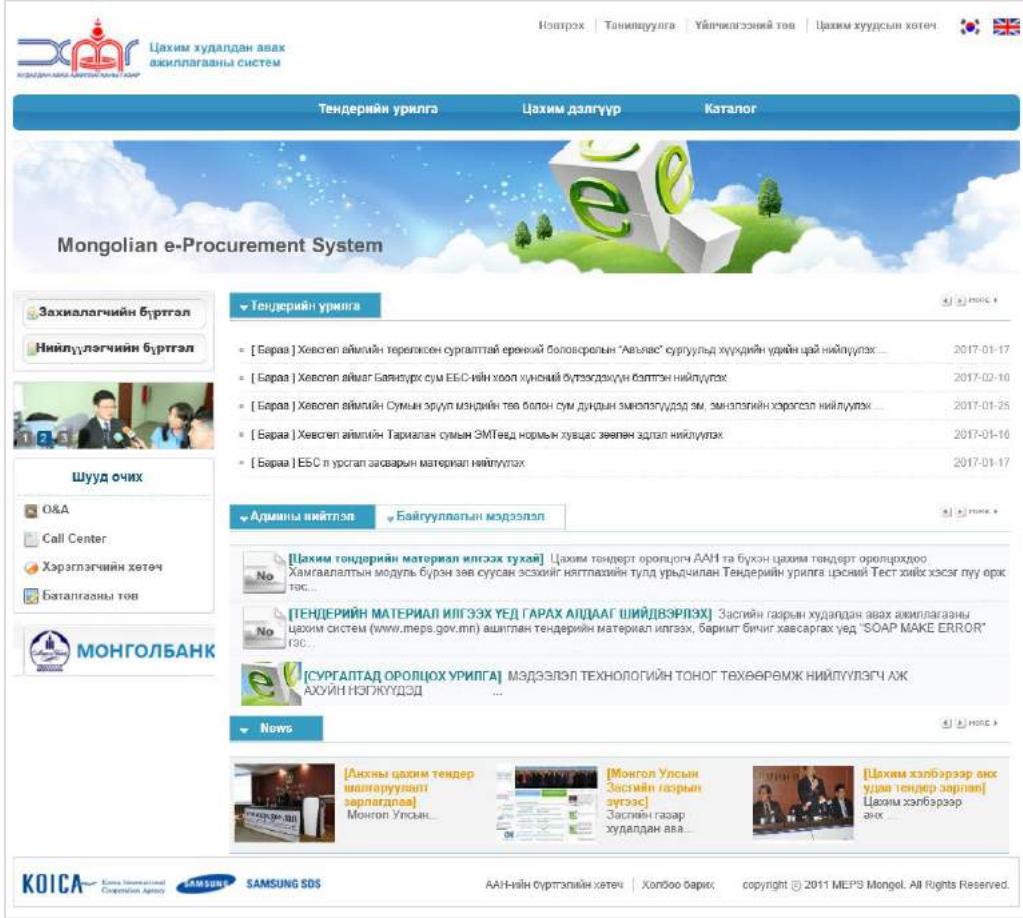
Цахим худалдан авах ажиллагааны систем

Нэвтрэх | Танилцуулга | Үйлчилгээний төв | Цахим хуудсын хөтөч

Тендерийн урилга | Цахим дэлгүүр | Каталог

Mongolian e-Procurement System

Захиалагчийн бүртгэл

Нийлүүлэгчийн бүртгэл

1 2 3

Шууд очих

Q&A

Call Center

Хэрэглэгчийн хөтөч

Баталгааны төв

МОНГОЛБАНК

Тендерийн урилга

more

[ Бараа ] Хөвсгөл аймгийн төрөлжсөн сургалттай ерөнхий боловсролын "Авъяас" сургуульд хүүхдийн үдийн цай нийлүүлэх ... 2017-01-17

[ Бараа ] Хөвсгөл аймаг Баянзүрх сум ЕБС-ийн хоол хүнсний бүтээгдэхүүн бэлтгэн нийлүүлэх 2017-02-10

[ Бараа ] Хөвсгөл аймгийн Сумын эрүүл мэндийн төв болон сум дундын эмнэлэгүүдэд эм, эмнэлгийн хэрэгсэл нийлүүлэх ... 2017-01-25

[ Бараа ] Хөвсгөл аймгийн Тариалан сумын ЭМТөвд нормын хувцас зөөлөн эдлэл нийлүүлэх 2017-01-16

[ Бараа ] ЕБС п үрсгал засварын материал нийлүүлэх 2017-01-17

Админы нийтлэл | Байгууллагын мэдээлэл

more

No [Цахим тендерийн материал илгээх тухай] Цахим тендерт оролцогч ААН та бүхэн цахим тендерт оролцохдоо Хамгаалалтын модуль бүрэн зөв суусан эсэхийг нягтлахын тулд урьдчилан Тендерийн урилга цэсний Тест хийх хэсэг дээр орж тес...

No [ТЕНДЕРИЙН МАТЕРИАЛ ИЛГЭЭХ ҮЕД ГАРАХ АЛДААГ ШИЙДВЭРЛЭХ] Засгийн газрын худалдан авах ажиллагааны цахим систем (www.meps.gov.mn) ашиглан тендерийн материал илгээх, баримт бичиг хавсаргах үед "SOAP MAKE ERROR" гэс...

[СУРГАЛТАД ОРОЛЦОХ УРИЛГА] МЭДЭЭЛЭЛ ТЕХНОЛОГИЙН ТОНОГ ТӨХӨӨРӨМЖ НИЙЛҮҮЛЭГЧ АЖ АХУЙН НЭГЖҮҮДЭД ...

News

more

[Анхны цахим тендер шалгаруулалт зарлагдлаа] Монгол Улсын...

[Монгол Улсын Засгийн газрын зүгээс] Засгийн газар худалдан ава...

[Цахим хэлбэрээр анх удаа тендер зарлав] Цахим хэлбэрээр анх ...

KOICA Korea International Cooperation Agency SAMSUNG SAMSUNG SDS

ААН-ийн бүртгэлийн хөтөч | Холбоо барих

copyright © 2011 MEPS Mongol. All Rights Reserved.